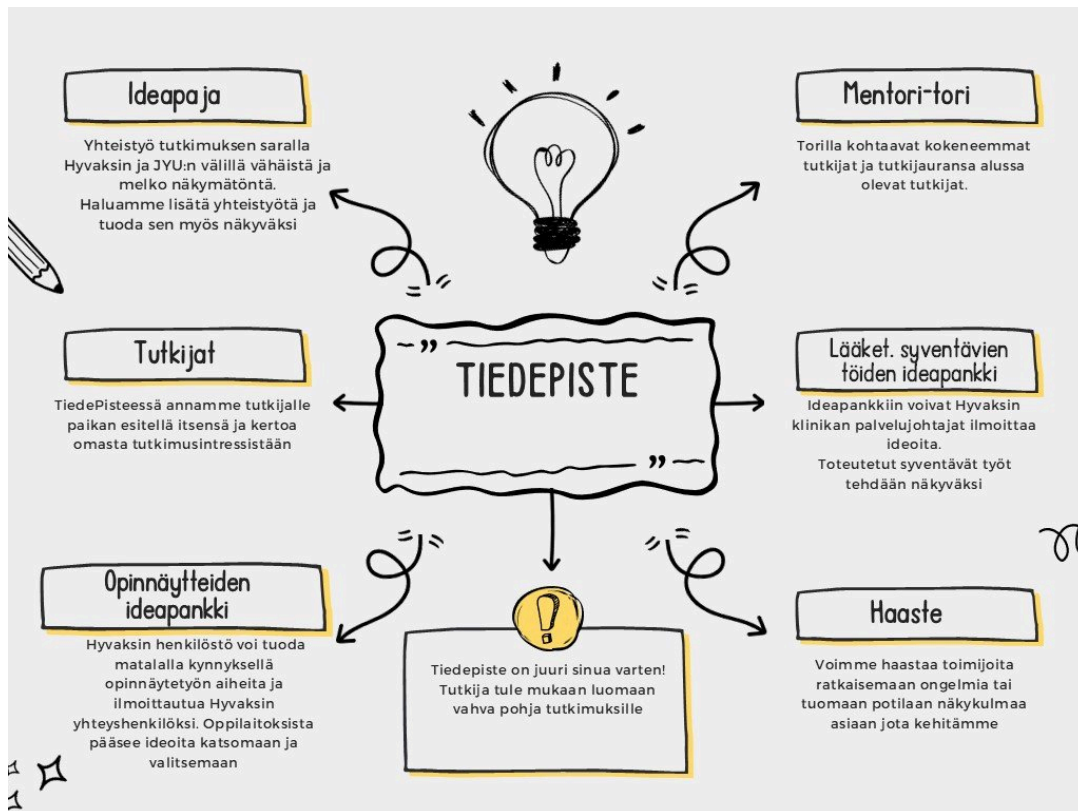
Ideapaja

Yhteistyö tutkimuksen saralla Hyvaksin ja JYU:n välillä vähäistä ja melko näkymätöntä. Haluamme lisätä yhteistyötä ja tuoda sen myös näkyväksi

Mentori-tori

Torilla kohtaavat kokeneemmat tutkijat ja tutkijauransa alussa olevat tutkijat.

Tutkijat

TiedePisteessä annamme tutkijalle paikan esitellä itsensä ja kertoa omasta tutkimusintressistään

TIEDEPISTE

Lääket. syventävien töiden ideapankki

Ideapankkiin voivat Hyvaksin klinikan palvelujohtajat ilmoittaa ideoita. Toteutetut syventävät työt tehdään näkyväksi

Opinnäytteiden ideapankki

Hyvaksin henkilöstö voi tuoda matalalla kynnyksellä opinnäytetyön aiheita ja ilmoittautua Hyvaksin yhteyshenkilöksi. Oppilaitoksista pääsee ideoita katsomaan ja valitsemaan

Tiedepiste on juuri sinua varten! Tutkija tule mukaan luomaan vahva pohja tutkimuksille

Haaste

Voimme haastaa toimijoita ratkaisemaan ongelmia tai tuomaan potilaan näkykulmaa asiaan jota kehitämme